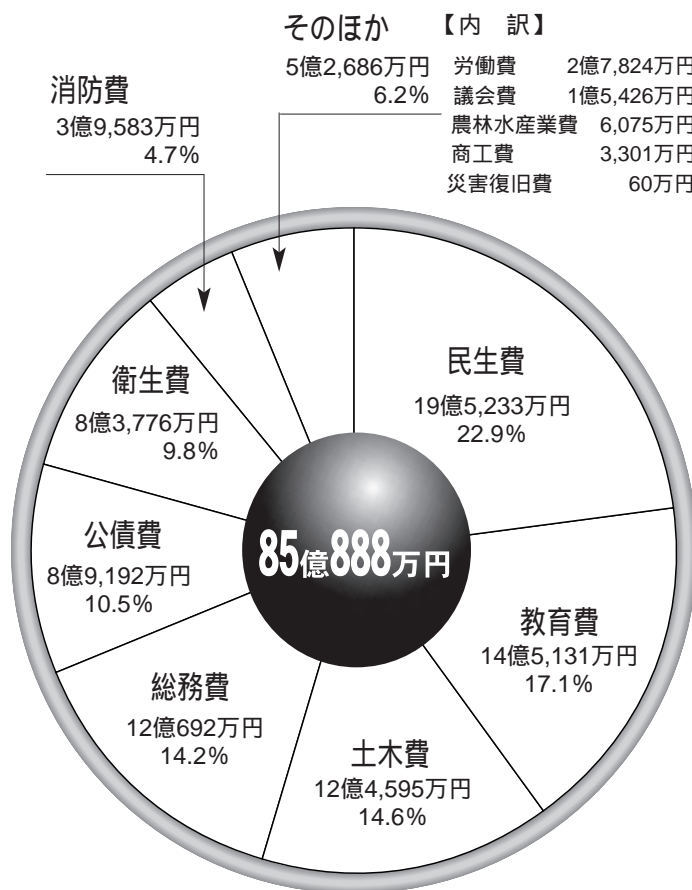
そのほか
5億2,686万円
6.2%

【内 訳】

| | |
|---|---|
| 労働費 | 2億7,824万円 |
| 議会費 | 1億5,426万円 |
| 農林水産業費 | 6,075万円 |
| 商工費 | 3,301万円 |
| 災害復旧費 | 60万円 |

消防費
3億9,583万円
4.7%

衛生費
8億3,776万円
9.8%

民生費
19億5,233万円
22.9%

85億888万円

公債費
8億9,192万円
10.5%

教育費
14億5,131万円
17.1%

総務費
12億692万円
14.2%

土木費
12億4,595万円
14.6%